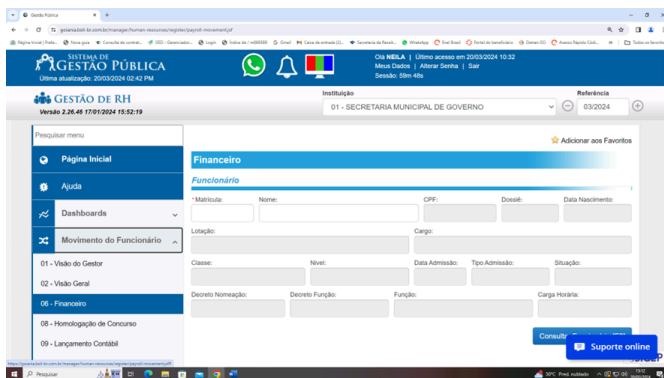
Gestão Pública
goiania.bsh.br.com.br/manager/human-resources/register/payroll-movement.jsf

Sistema de Gestão Pública
Última atualização: 20/03/2024 02:42 PM

Olá NEILA | Último acesso em 20/03/2024 10:32
Meus Dados | Alterar Senha | Sair
Sessão: 59m 48s

Gestão de RH
Versão 2.26.46 17/01/2024 15:52:19

Instituição
01 - SECRETARIA MUNICIPAL DE GOVERNO

Referência
03/2024

Pesquisar menu

Página Inicial

Ajuda

Dashboards

Movimento do Funcionário

01 - Visão do Gestor

02 - Visão Geral

06 - Financeiro

08 - Homologação de Concurso

09 - Lançamento Contábil

Adicionar aos Favoritos

Financeiro

Funcionário

*Matrícula: Nome: CPF: Dossiê: Data Nascimento:

Lotação: Cargo:

Classe: Nível: Data Admissão: Tipo Admissão: Situação:

Decreto Nomeação: Decreto Função: Função: Carga Horária:

Consulta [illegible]

Suporte online

Pesquisar

30°C Pred. nublado 15:52 20/03/2024